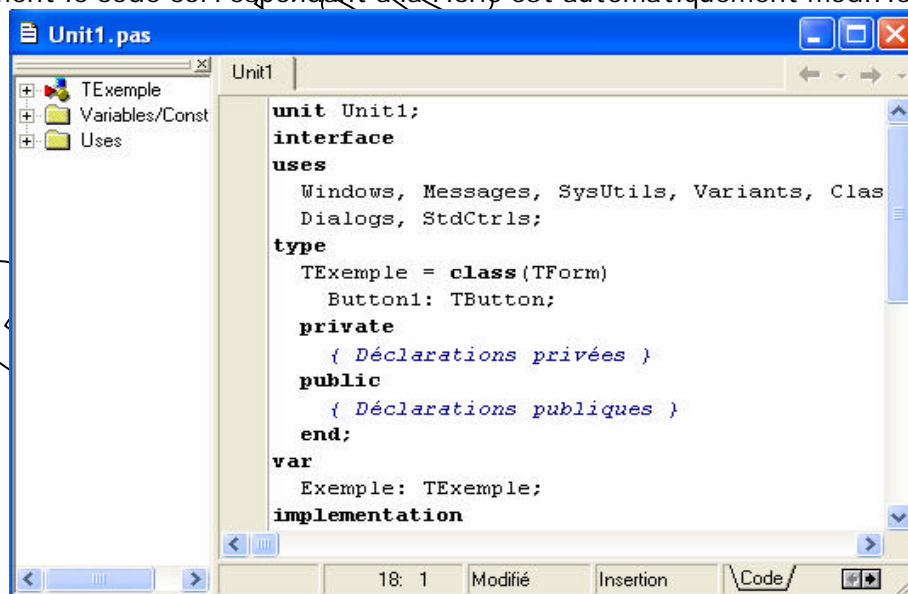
Unit1.pas

TExemple
Variables/Const
Uses

Unit1

unit Unit1;
interface
uses
Windows, Messages, SysUtils, Variants, Clas
Dialogs, StdCtrls;
type
TExemple = class(TForm)
Button1: TButton;
private
{ Déclarations privées }
public
{ Déclarations publiques }
end;
var
Exemple: TExemple;
implementation

18: 1 | Modifié | Insertion | Code